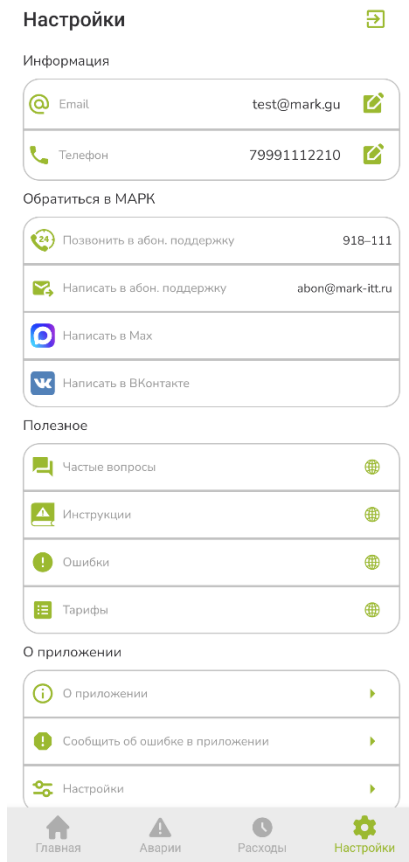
Настройки

Информация

Email test@mark.gu

Телефон 79991112210

Обратиться в МАРК

24 Позвонить в абон. поддержку 918–111

Написать в абон. поддержку abon@mark-itt.ru

Написать в Max

Написать в ВКонтакте

Полезное

Частые вопросы

Инструкции

Ошибки

Тарифы

О приложении

О приложении

Сообщить об ошибке в приложении

Настройки

Главная Аварии Расходы Настройки